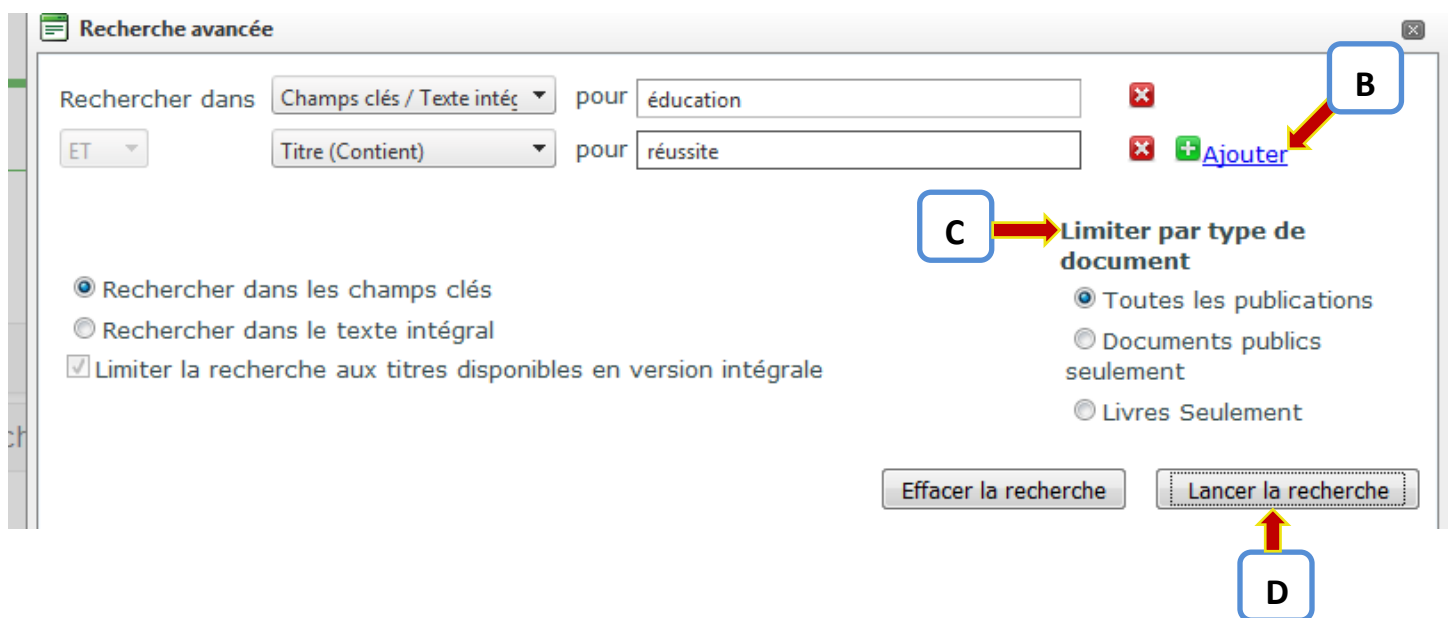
Recherche avancée

Rechercher dans Champs clés / Texte intég pour éducation

ET Titre (Contient) pour réussite

Ajouter

B

C

Limiter par type de document

Rechercher dans les champs clés

Rechercher dans le texte intégral

Limiter la recherche aux titres disponibles en version intégrale

Toutes les publications

Documents publics seulement

Livres Seulement

Effacer la recherche

Lancer la recherche

D

ch